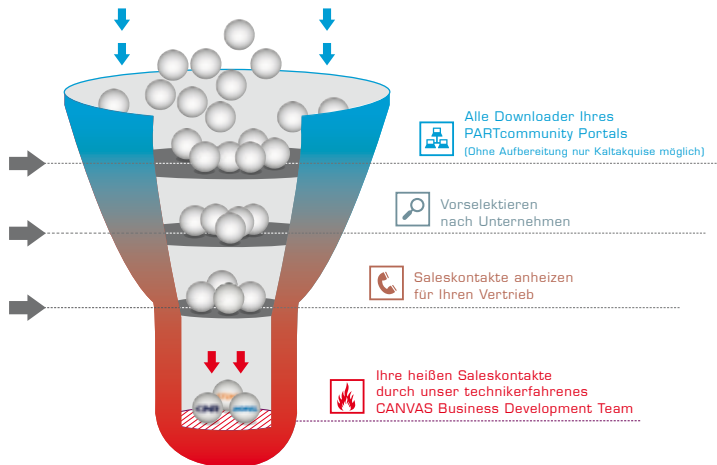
Alle Downloader Ihres PARTcommunity Portals
(Ohne Aufbereitung nur Kaltakquise möglich)

Vorselektieren nach Unternehmen

Saleskontakte anheizen für Ihren Vertrieb

Ihre heißen Saleskontakte durch unser technikerfahrenes CANVAS Business Development Team